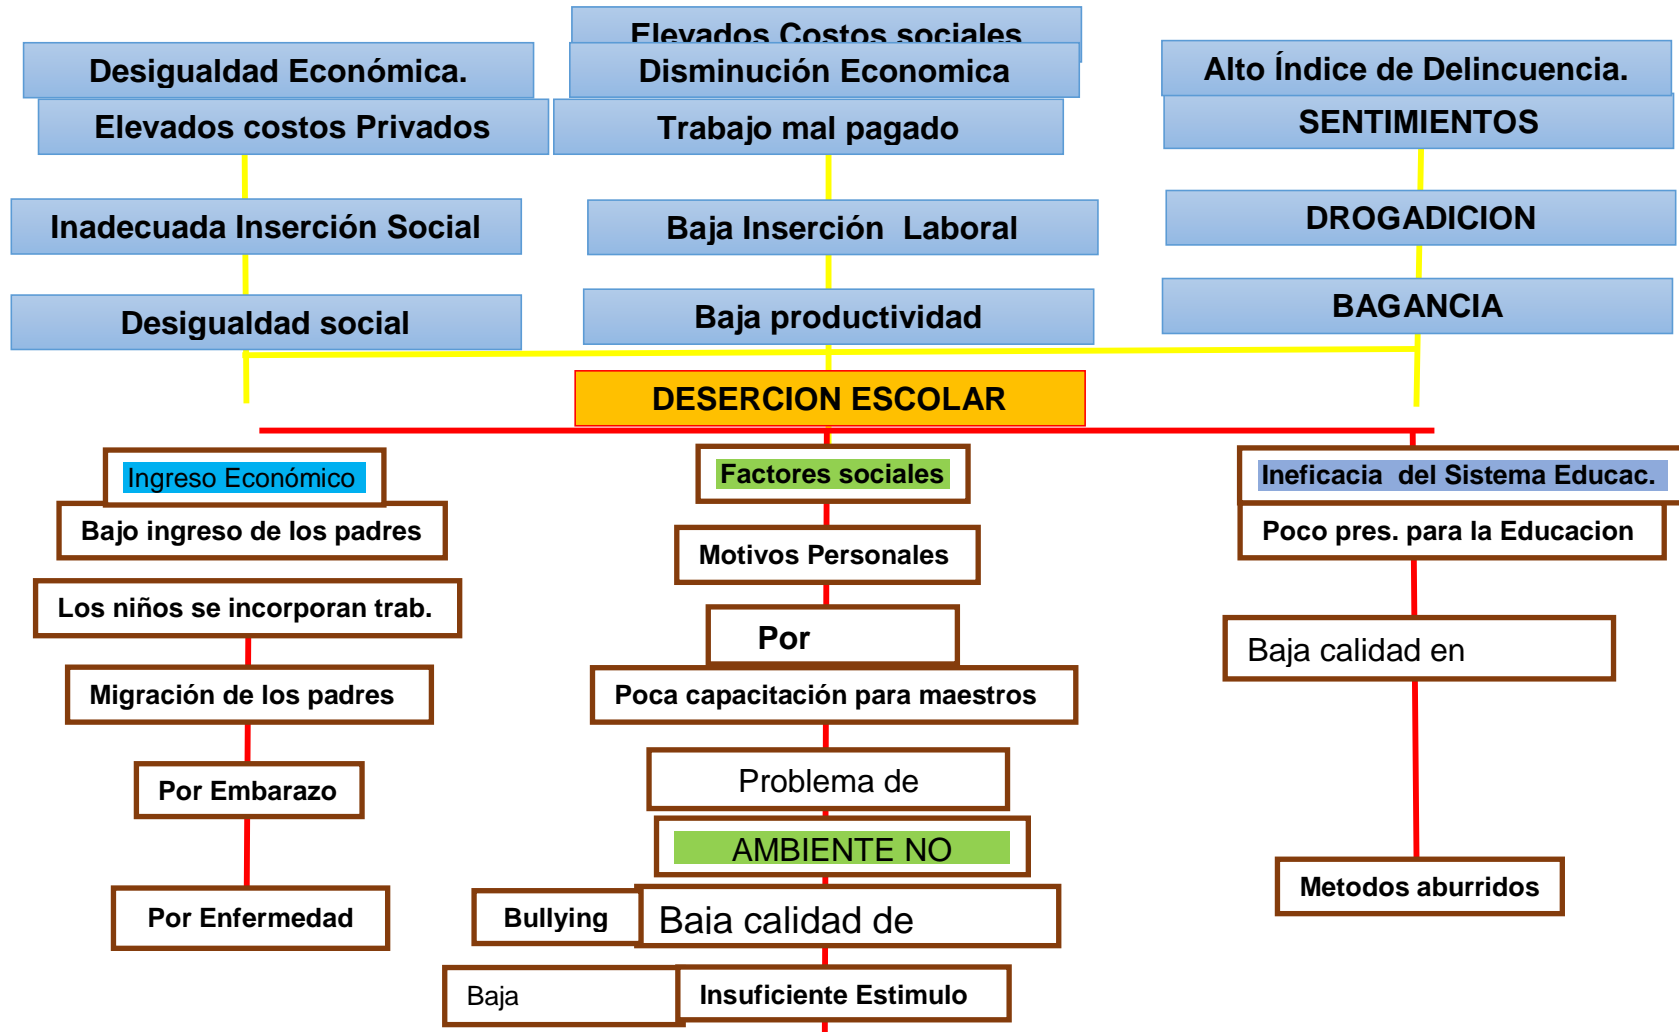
Elevados Costos sociales

Desigualdad Económica.

Disminución Economica

Alto Índice de Delincuencia.

Elevados costos Privados

Trabajo mal pagado

SENTIMIENTOS

Inadecuada Inserción Social

Baja Inserción Laboral

DROGADICION

Desigualdad social

Baja productividad

BAGANCIA

DESERCION ESCOLAR

Ingreso Económico

Bajo ingreso de los padres

Los niños se incorporan trab.

Migración de los padres

Por Embarazo

Por Enfermedad

Factores sociales

Motivos Personales

Por

Poca capacitación para maestros

Problema de

AMBIENTE NO

Bullying

Baja calidad de

Baja

Insuficiente Estimulo

Ineficacia del Sistema Educac.

Poco pres. para la Educacion

Baja calidad en

Metodos aburridos